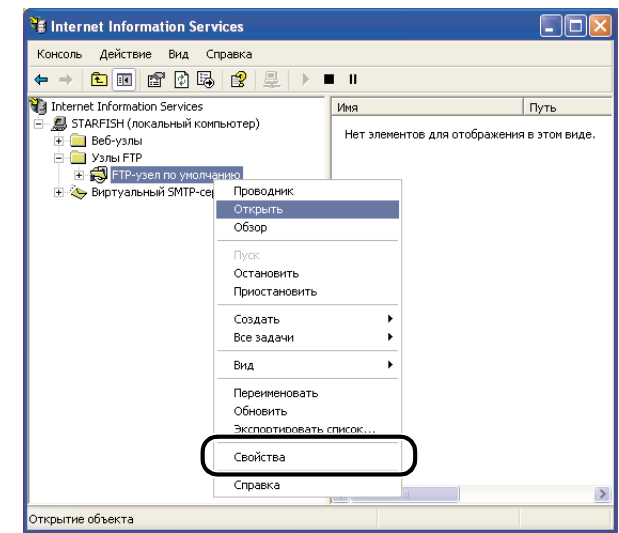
Internet Information Services

Консоль Действие Вид Справка

Internet Information Services
STARFISH (локальный компьютер)
Веб-узлы
Узлы FTP
FTP-узел по умолчанию
Виртуальный SMTP-се

Имя | Путь

Нет элементов для отображения в этом виде.

Проводник
Открыть
Обзор
Пуск
Остановить
Приостановить
Создать
Все задачи
Вид
Переименовать
Обновить
Экспортировать список...
Свойства
Справка

Открытие объекта